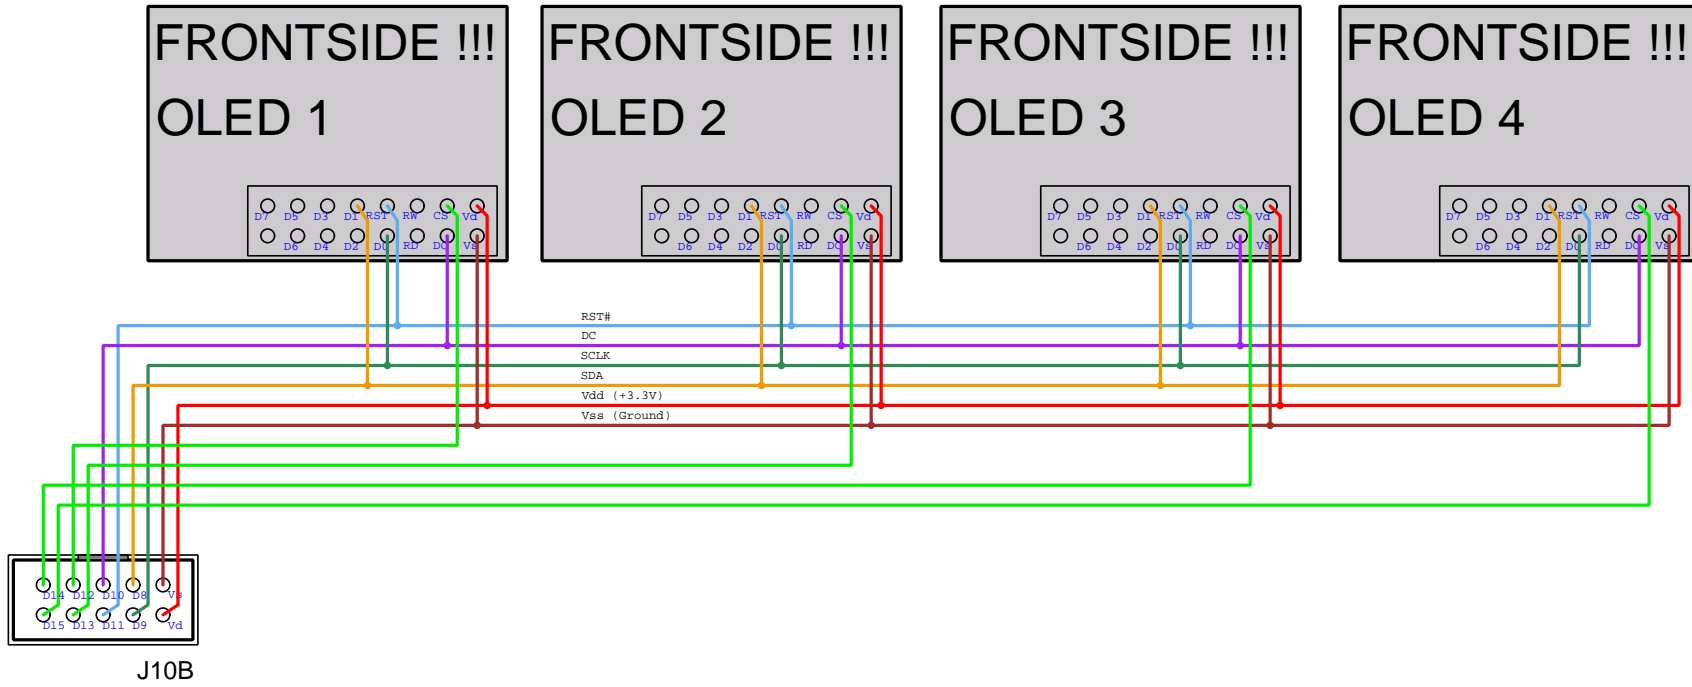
FRONTSIDE !!!
OLED 1
D7 D5 D3 D1 RST RW CS Vd
D6 D4 D2 D0 RD DC Vs

FRONTSIDE !!!
OLED 2
D7 D5 D3 D1 RST RW CS Vd
D6 D4 D2 D0 RD DC Vs

FRONTSIDE !!!
OLED 3
D7 D5 D3 D1 RST RW CS Vd
D6 D4 D2 D0 RD DC Vs

FRONTSIDE !!!
OLED 4
D7 D5 D3 D1 RST RW CS Vd
D6 D4 D2 D0 RD DC Vs

RST#
DC
SCLK
SDA
Vdd (+3.3V)
Vss (Ground)

D14 D12 D10 D8 Vs
D15 D13 D11 D9 Vd
J10B